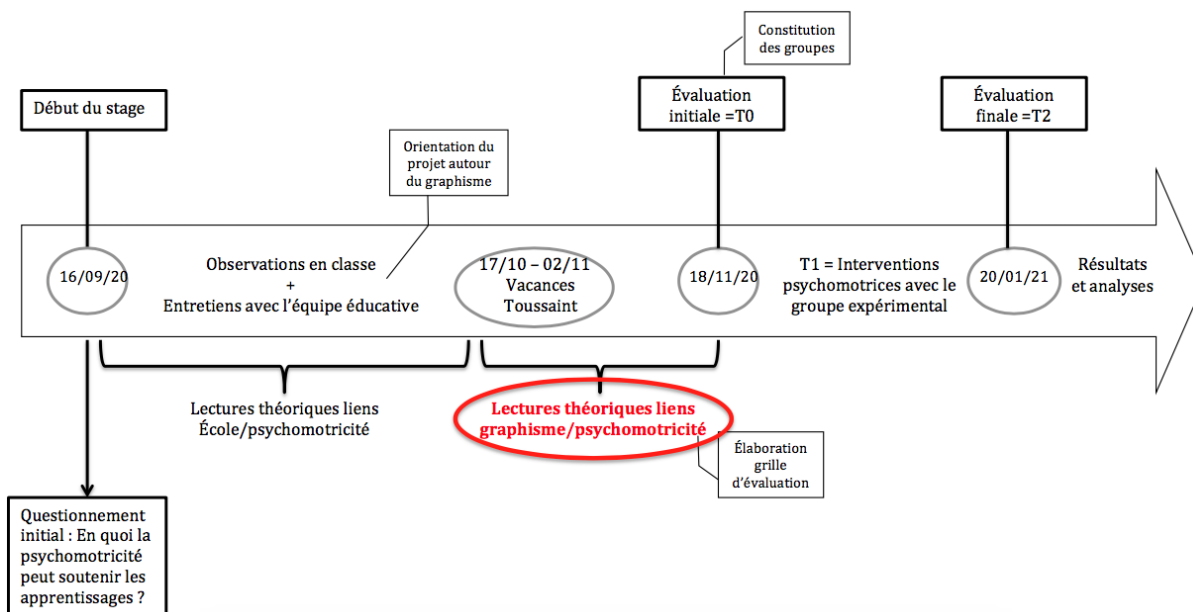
Constitution des groupes

Début du stage

Évaluation initiale =T0

Évaluation finale =T2

Orientation du projet autour du graphisme

16/09/20

Observations en classe
+
Entretiens avec l'équipe éducative

17/10 – 02/11
Vacances
Toussaint

18/11/20

T1 = Interventions psychomotrices avec le groupe expérimental

20/01/21

Résultats et analyses

Lectures théoriques liens École/psychomotricité

Lectures théoriques liens graphisme/psychomotricité

Élaboration grille d'évaluation

Questionnement initial : En quoi la psychomotricité peut soutenir les apprentissages ?